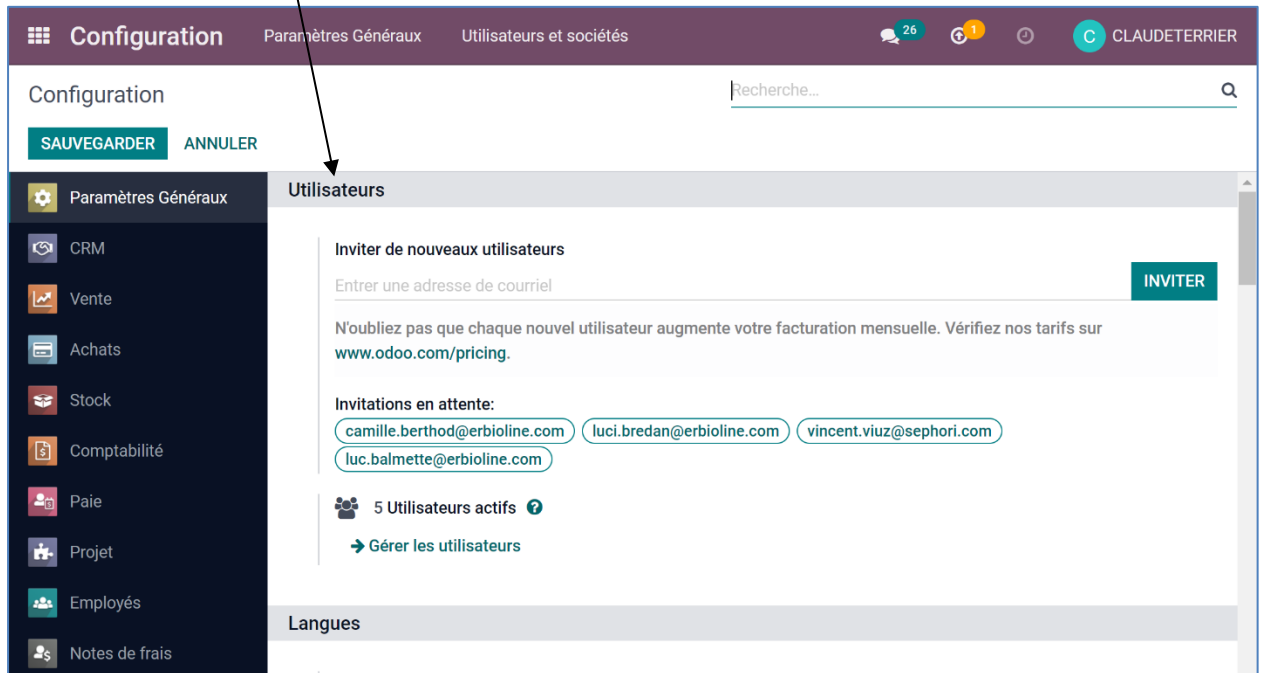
Configuration Paramètres Généraux Utilisateurs et sociétés 26 1 C CLAUDETERRIER

Configuration

Recherche...

SAUVEGARDER ANNULER

Paramètres Généraux
CRM
Vente
Achats
Stock
Comptabilité
Paie
Projet
Employés
Notes de frais

Utilisateurs

Inviter de nouveaux utilisateurs

Entrer une adresse de courriel

INVITER

N'oubliez pas que chaque nouvel utilisateur augmente votre facturation mensuelle. Vérifiez nos tarifs sur www.odoo.com/pricing.

Invitations en attente:
camille.berthod@erbioline.com luci.bredan@erbioline.com vincent.viuz@sephori.com luc.balmette@erbioline.com

5 Utilisateurs actifs

→ Gérer les utilisateurs

Langues